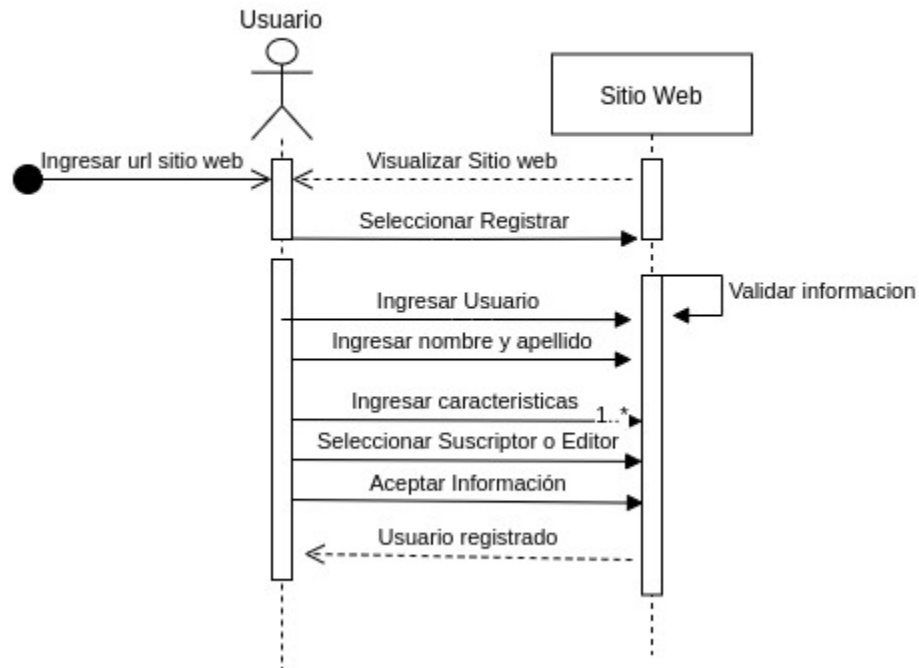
Usuario

Sitio Web

Ingresar url sitio web

Visualizar Sitio web

Seleccionar Registrar

Validar informacion

Ingresar Usuario

Ingresar nombre y apellido

Ingresar caracteristicas

1..*

Seleccionar Suscriptor o Editor

Aceptar Información

Usuario registrado